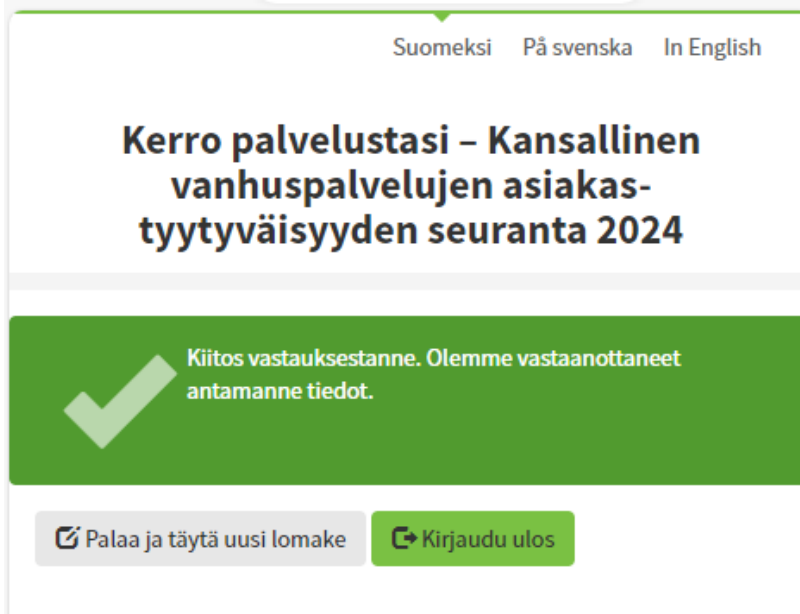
Suomeksi På svenska In English

Kerro palvelustasi – Kansallinen vanhuspalvelujen asiakastyytyväisyyden seuranta 2024

Kiitos vastauksestanne. Olemme vastaanottaneet antamanne tiedot.

Palaa ja täytä uusi lomake

Kirjaudu ulos